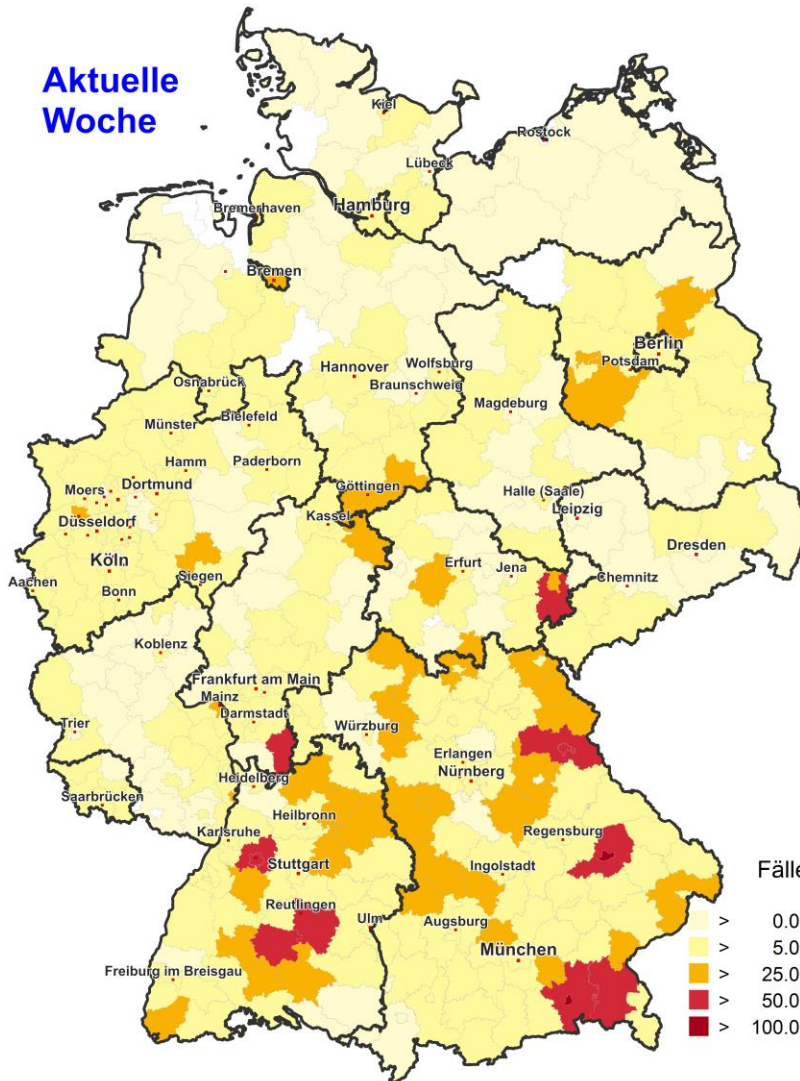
Aktuelle Woche

Kiel
Rostock
Lübeck
Hamburg
Bremerhaven
Bremen
Berlin
Potsdam
Hannover
Wolfsburg
Braunschweig
Osnabrück
Bielefeld
Münster
Magdeburg
Hamm
Paderborn
Moers
Dortmund
Göttingen
Düsseldorf
Kassel
Halle (Saale)
Leipzig
Köln
Siegen
Dresden
Aachen
Bonn
Erfurt
Jena
Chemnitz
Koblenz
Frankfurt am Main
Mainz
Darmstadt
Trier
Würzburg
Erlangen
Nürnberg
Heidelberg
Saarbrücken
Heilbronn
Karlsruhe
Regensburg
Stuttgart
Ingolstadt
Reutlingen
Ulm
Augsburg
München
Freiburg im Breisgau

Fälle
> 0.0
> 5.0
> 25.0
> 50.0
> 100.0